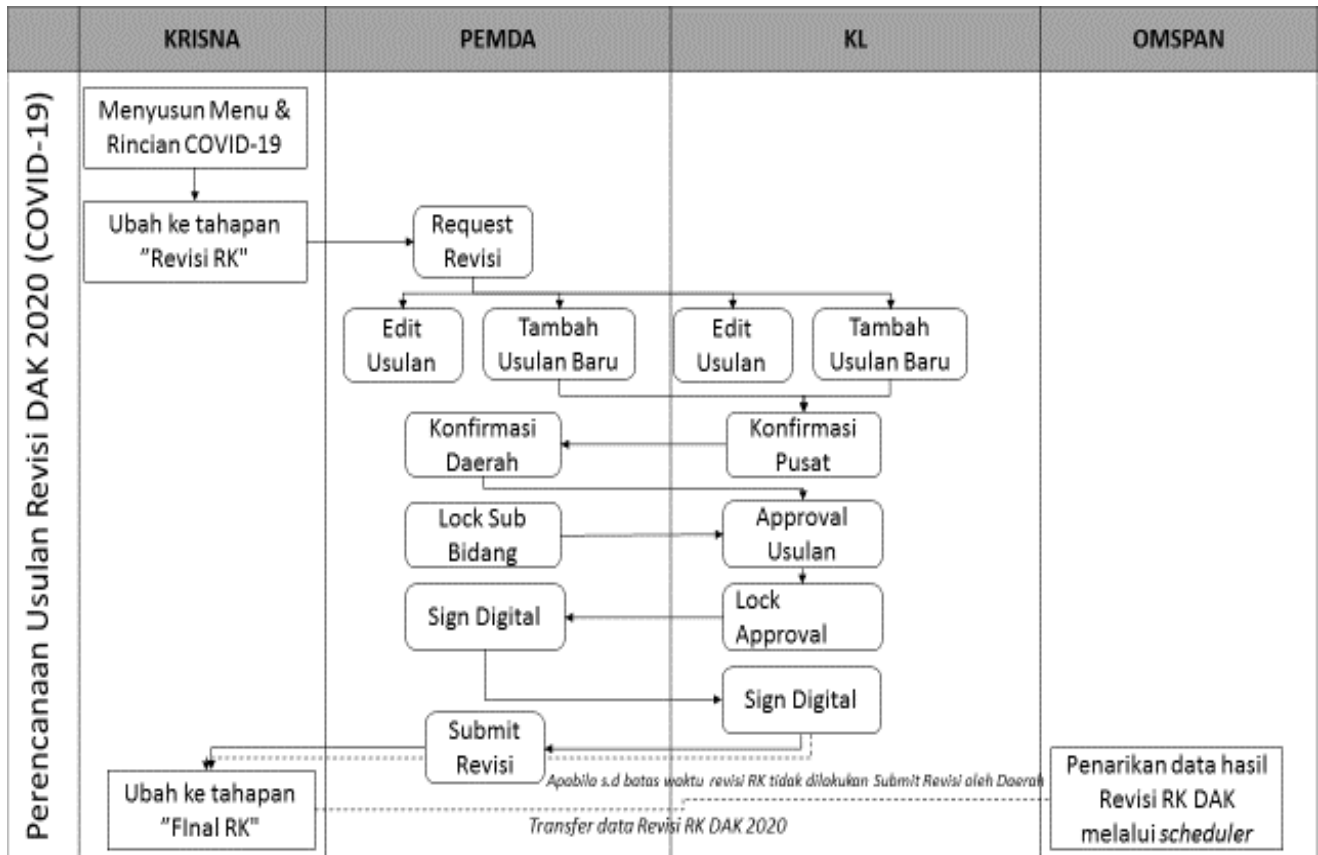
KRISNA

PEMDA

KL

OMSPAN

Perencanaaan Usulan Revisi DAK 2020 (COVID-19)

Menyusun Menu & Rincian COVID-19

Ubah ke tahapan "Revisi RK"

Request Revisi

Edit Usulan

Tambah Usulan Baru

Edit Usulan

Tambah Usulan Baru

Konfirmasi Daerah

Konfirmasi Pusat

Lock Sub Bidang

Approval Usulan

Sign Digital

Lock Approval

Sign Digital

Submit Revisi

Apabila s.d batas waktu revisi RK tidak dilakukan Submit Revisi oleh Daerah

Ubah ke tahapan "FInal RK"

Transfer data Revisi RK DAK 2020

Penarikan data hasil Revisi RK DAK melalui *scheduler*